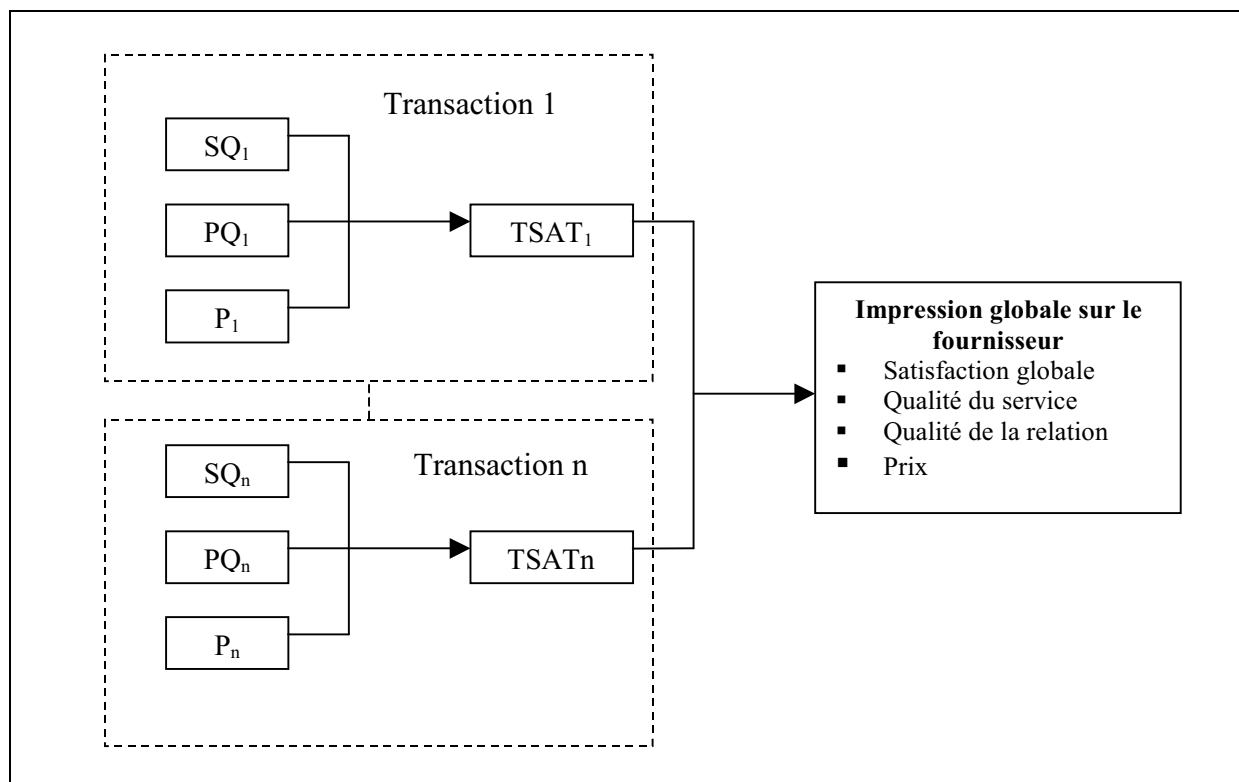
Transaction 1

$SQ_1$

$PQ_1$

$P_1$

$TSAT_1$

Transaction n

$SQ_n$

$PQ_n$

$P_n$

TSATn

**Impression globale sur le fournisseur**
- Satisfaction globale
- Qualité du service
- Qualité de la relation
- Prix